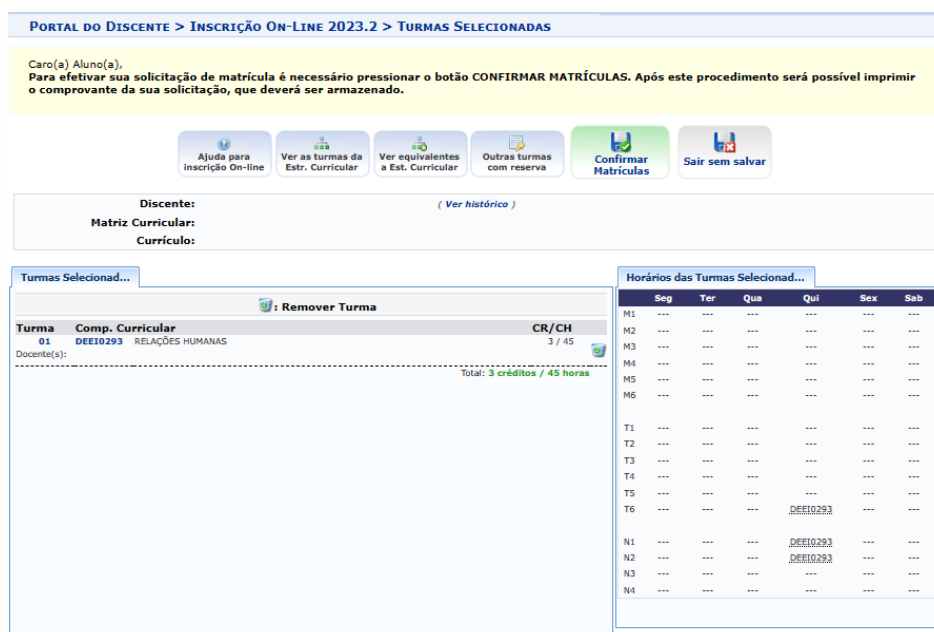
Portal do Discente > Inscrição On-Line 2023.2 > Turmas Selecionadas

Caro(a) Aluno(a),
Para efetivar sua solicitação de matrícula é necessário pressionar o botão CONFIRMAR MATRÍCULAS. Após este procedimento será possível imprimir o comprovante da sua solicitação, que deverá ser armazenado.

Ajuda para inscrição On-line
Ver as turmas da Estr. Curricular
Ver equivalentes a Est. Curricular
Outras turmas com reserva
Confirmar Matrículas
Sair sem salvar

Discente:
( Ver histórico )
Matriz Curricular:
Currículo:

Turmas Selecionad...

: Remover Turma

| Turma | Comp. Curricular | CR/CH |
|---|---|---|
| 01 | DEEI0293 RELAÇÕES HUMANAS | 3 / 45 |

Docente(s):

Total: 3 créditos / 45 horas

Horários das Turmas Selecionad...

| | Seg | Ter | Qua | Qui | Sex | Sab |
|---|---|---|---|---|---|---|
| M1 | --- | --- | --- | --- | --- | --- |
| M2 | --- | --- | --- | --- | --- | --- |
| M3 | --- | --- | --- | --- | --- | --- |
| M4 | --- | --- | --- | --- | --- | --- |
| M5 | --- | --- | --- | --- | --- | --- |
| M6 | --- | --- | --- | --- | --- | --- |
| T1 | --- | --- | --- | --- | --- | --- |
| T2 | --- | --- | --- | --- | --- | --- |
| T3 | --- | --- | --- | --- | --- | --- |
| T4 | --- | --- | --- | --- | --- | --- |
| T5 | --- | --- | --- | --- | --- | --- |
| T6 | --- | --- | --- | DEEI0293 | --- | --- |
| N1 | --- | --- | --- | DEEI0293 | --- | --- |
| N2 | --- | --- | --- | DEEI0293 | --- | --- |
| N3 | --- | --- | --- | --- | --- | --- |
| N4 | --- | --- | --- | --- | --- | --- |